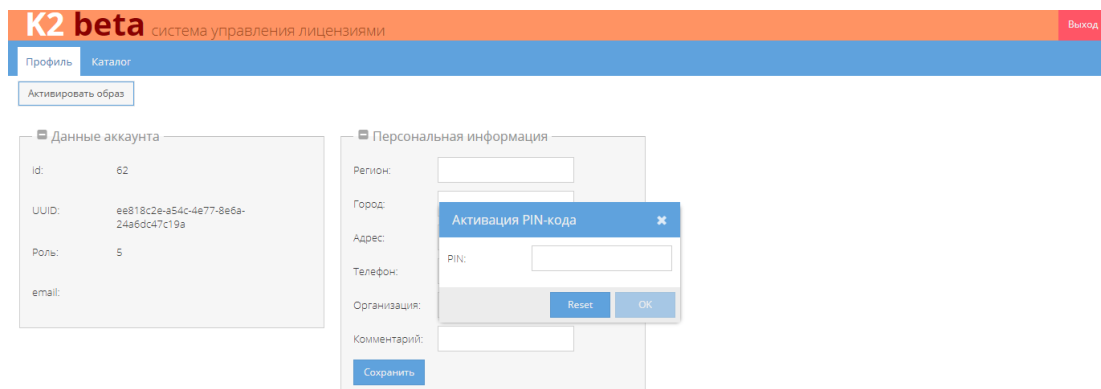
K2 beta система управления лицензиями

Выход

Профиль Каталог

Активировать образ

Данные аккаунта

| | |
|---|---|
| Id: | 62 |
| UUID: | ee818c2e-a54c-4e77-8e6a-24a6dc47c19a |
| Роль: | 5 |
| email: | |

Персональная информация

Регион:

Город:

Адрес:

Телефон:

Организация:

Комментарий:

Сохранить

Активация PIN-кода

PIN:

Reset

OK